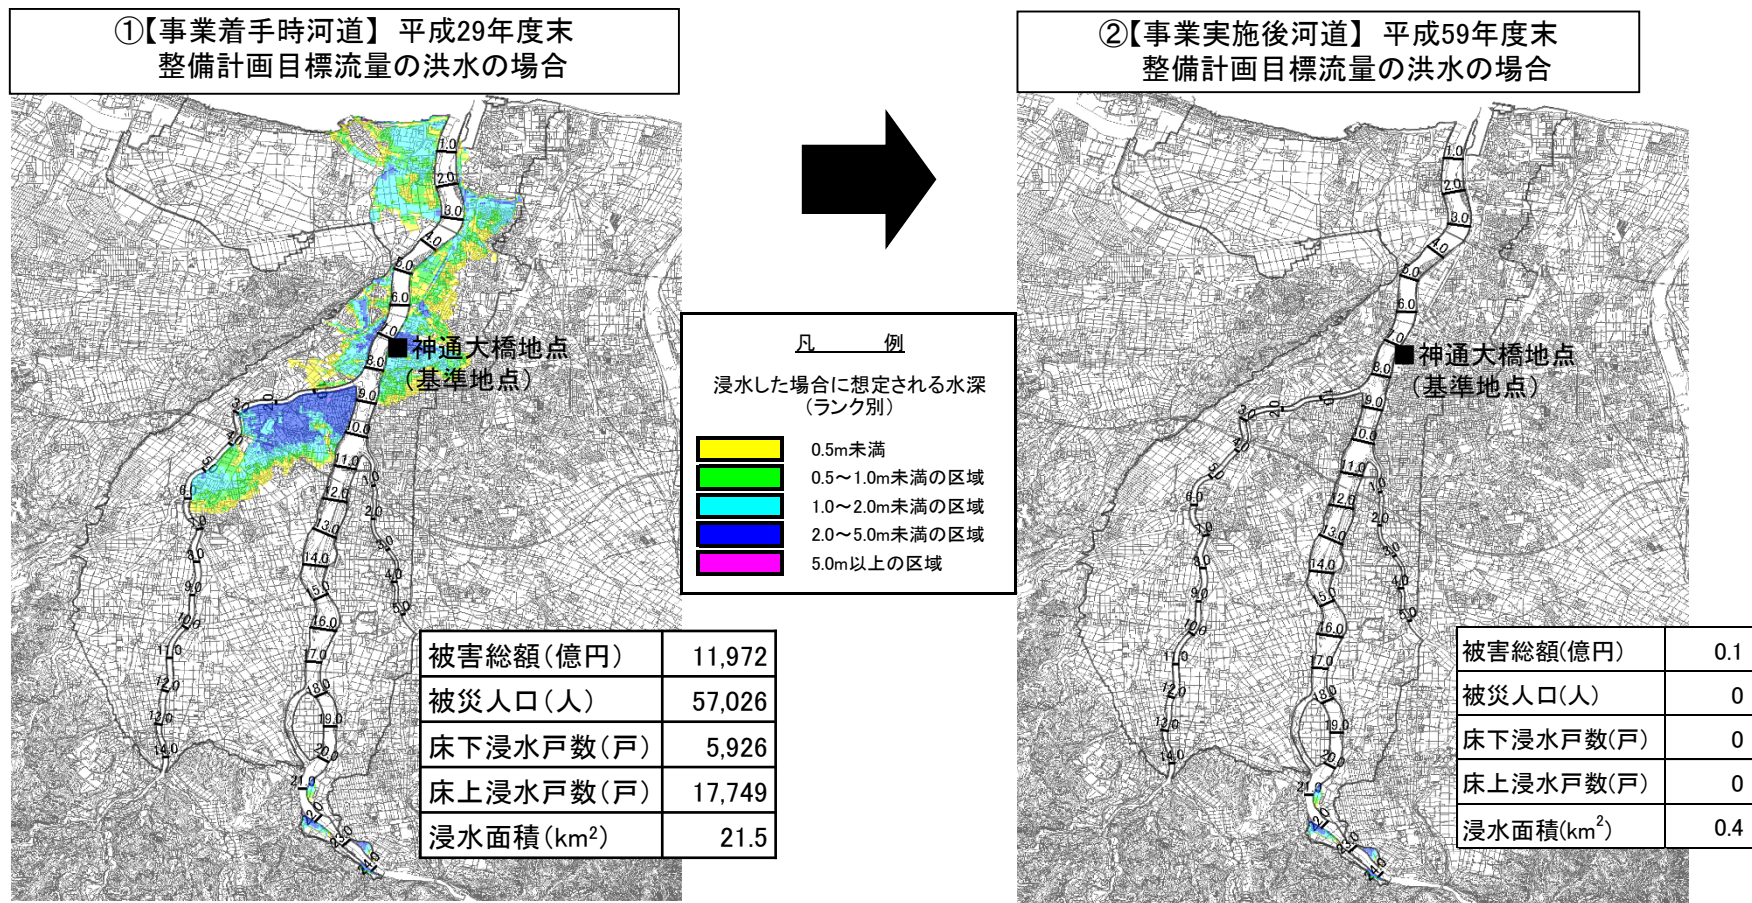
①【事業着手時河道】 平成29年度末
整備計画目標流量の洪水の場合

1.0
2.0
3.0
4.0
5.0
6.0
7.0
8.0
9.0
10.0
11.0
12.0
13.0
14.0
15.0
16.0
17.0
18.0
19.0
20.0
21.0
23.0
24.0
1.0
2.0
3.0
4.0
5.0
2.0
3.0
4.0
5.0
6.0
7.0
8.0
9.0
10.0
11.0
12.0
13.0
14.0

■神通大橋地点
（基準地点）

| 被害総額(億円) | 11,972 |
|---|---|
| 被災人口(人) | 57,026 |
| 床下浸水戸数(戸) | 5,926 |
| 床上浸水戸数(戸) | 17,749 |
| 浸水面積(km$^2$) | 21.5 |

凡　　例
浸水した場合に想定される水深
（ランク別）
0.5m未満
0.5～1.0m未満の区域
1.0～2.0m未満の区域
2.0～5.0m未満の区域
5.0m以上の区域

②【事業実施後河道】 平成59年度末
整備計画目標流量の洪水の場合

1.0
2.0
3.0
4.0
5.0
6.0
7.0
8.0
9.0
10.0
11.0
12.0
13.0
14.0
15.0
16.0
17.0
18.0
19.0
20.0
21.0
23.0
24.0
1.0
2.0
3.0
4.0
5.0
2.0
3.0
4.0
5.0
6.0
7.0
8.0
9.0
10.0
11.0
12.0
13.0
14.0

■神通大橋地点
（基準地点）

| 被害総額(億円) | 0.1 |
|---|---|
| 被災人口(人) | 0 |
| 床下浸水戸数(戸) | 0 |
| 床上浸水戸数(戸) | 0 |
| 浸水面積(km$^2$) | 0.4 |